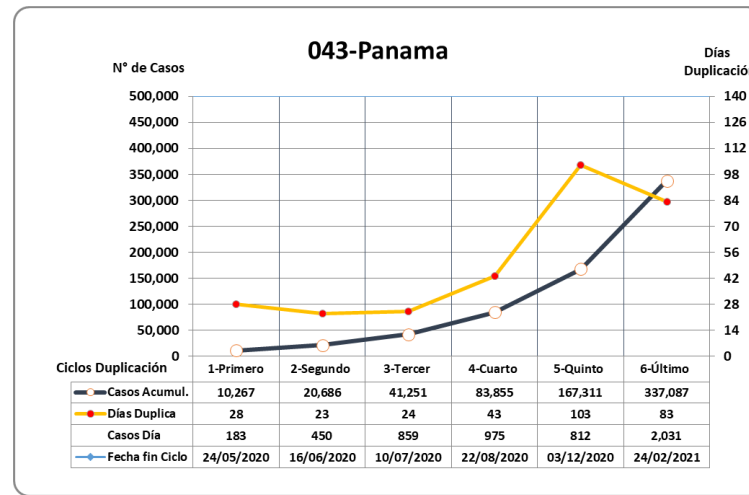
043-Panama

N° de Casos

Días Duplicació

500,000
450,000
400,000
350,000
300,000
250,000
200,000
150,000
100,000
50,000
0

140
126
112
98
84
70
56
42
28
14
0

| Ciclos Duplicación | 1-Primero | 2-Segundo | 3-Tercer | 4-Cuarto | 5-Quinto | 6-Último |
|---|---|---|---|---|---|---|
| Casos Acumul. | 10,267 | 20,686 | 41,251 | 83,855 | 167,311 | 337,087 |
| Días Duplica | 28 | 23 | 24 | 43 | 103 | 83 |
| Casos Día | 183 | 450 | 859 | 975 | 812 | 2,031 |
| Fecha fin Ciclo | 24/05/2020 | 16/06/2020 | 10/07/2020 | 22/08/2020 | 03/12/2020 | 24/02/2021 |